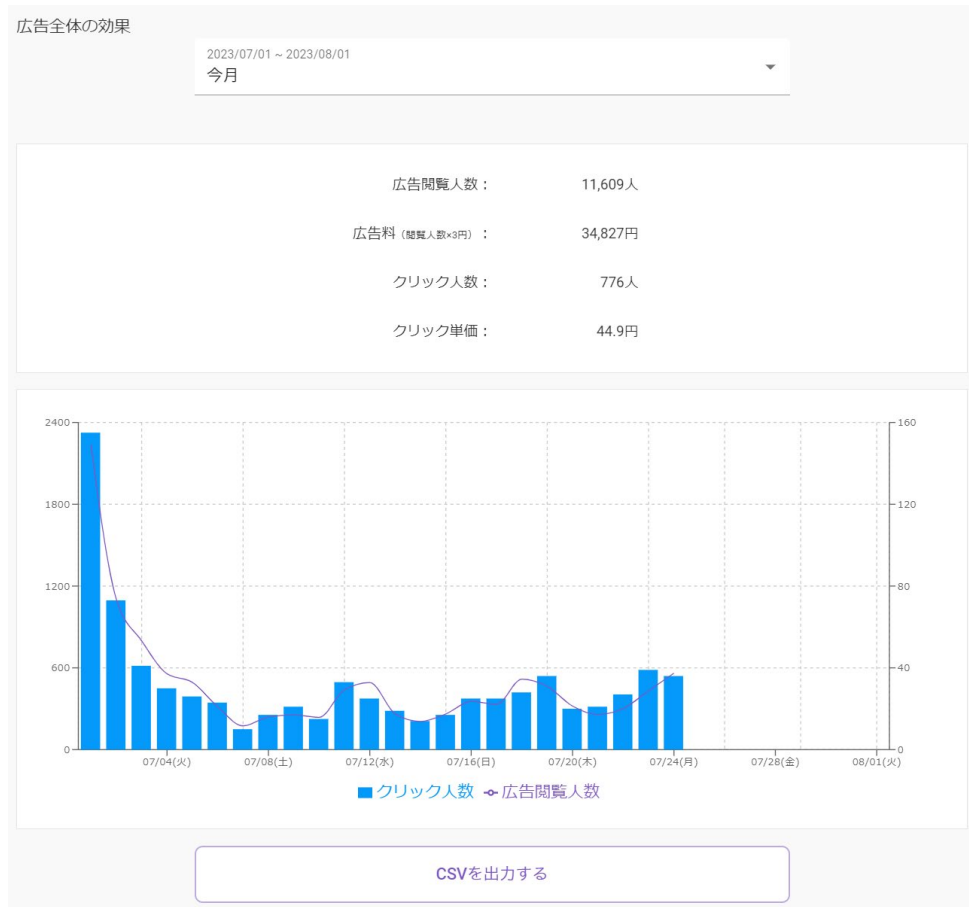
広告全体の効果

2023/07/01 ~ 2023/08/01
今月

広告閲覧人数： 11,609人

広告料（閲覧人数×3円）： 34,827円

クリック人数： 776人

クリック単価： 44.9円

2400
1800
1200
600
0

160
120
80
40
0

07/04(火) 07/08(土) 07/12(水) 07/16(日) 07/20(木) 07/24(月) 07/28(金) 08/01(火)

クリック人数 広告閲覧人数

CSVを出力する